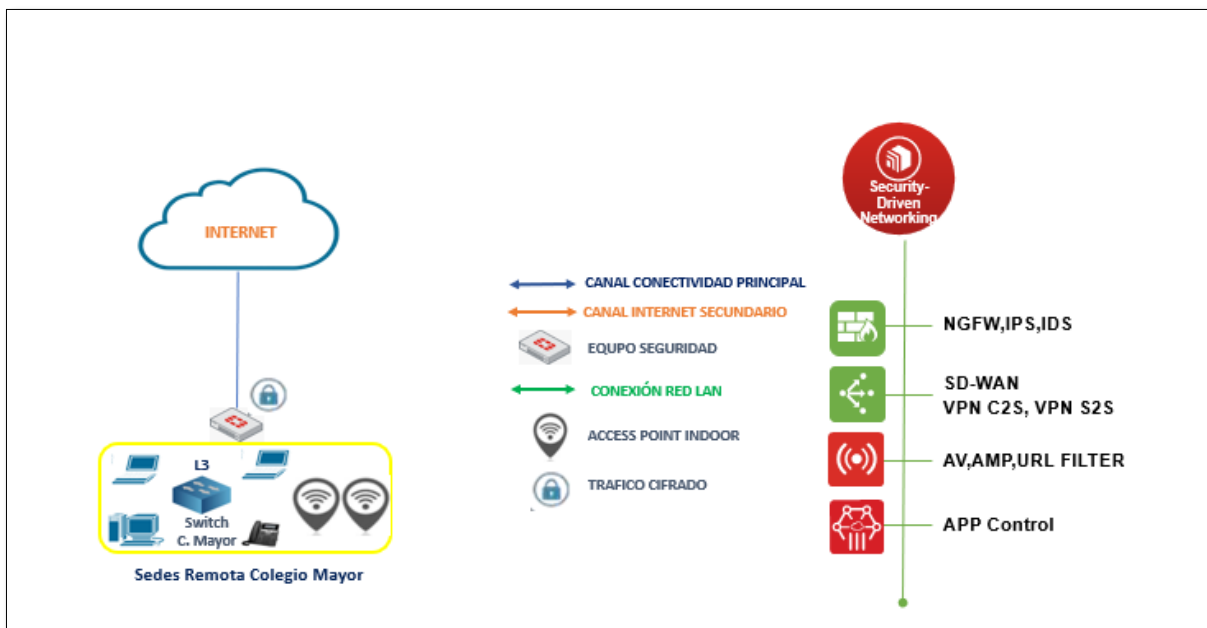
INTERNET

L3

Switch C. Mayor

Sedes Remota Colegio Mayor

CANAL CONECTIVIDAD PRINCIPAL

CANAL INTERNET SECUNDARIO

EQUPO SEGURIDAD

CONEXIÓN RED LAN

ACCESS POINT INDOOR

TRAFICO CIFRADO

Security-Driven Networking

NGFW,IPS,IDS

SD-WAN
VPN C2S, VPN S2S

AV,AMP,URL FILTER

APP Control